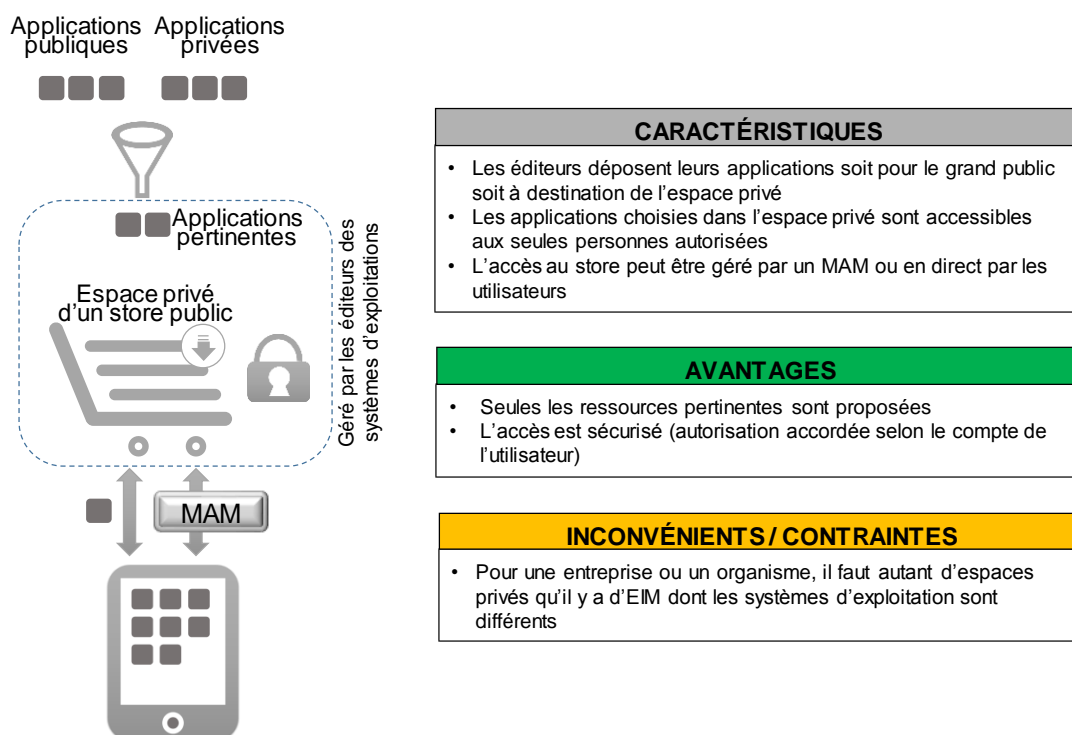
Applications publiques Applications privées

Applications pertinentes

Espace privé d'un store public

Géré par les éditeurs des systèmes d'exploitations

MAM

CARACTÉRISTIQUES

• Les éditeurs déposent leurs applications soit pour le grand public soit à destination de l'espace privé
• Les applications choisies dans l'espace privé sont accessibles aux seules personnes autorisées
• L'accès au store peut être géré par un MAM ou en direct par les utilisateurs

AVANTAGES

• Seules les ressources pertinentes sont proposées
• L'accès est sécurisé (autorisation accordée selon le compte de l'utilisateur)

INCONVÉNIENTS / CONTRAINTES

• Pour une entreprise ou un organisme, il faut autant d'espaces privés qu'il y a d'EIM dont les systèmes d'exploitation sont différents